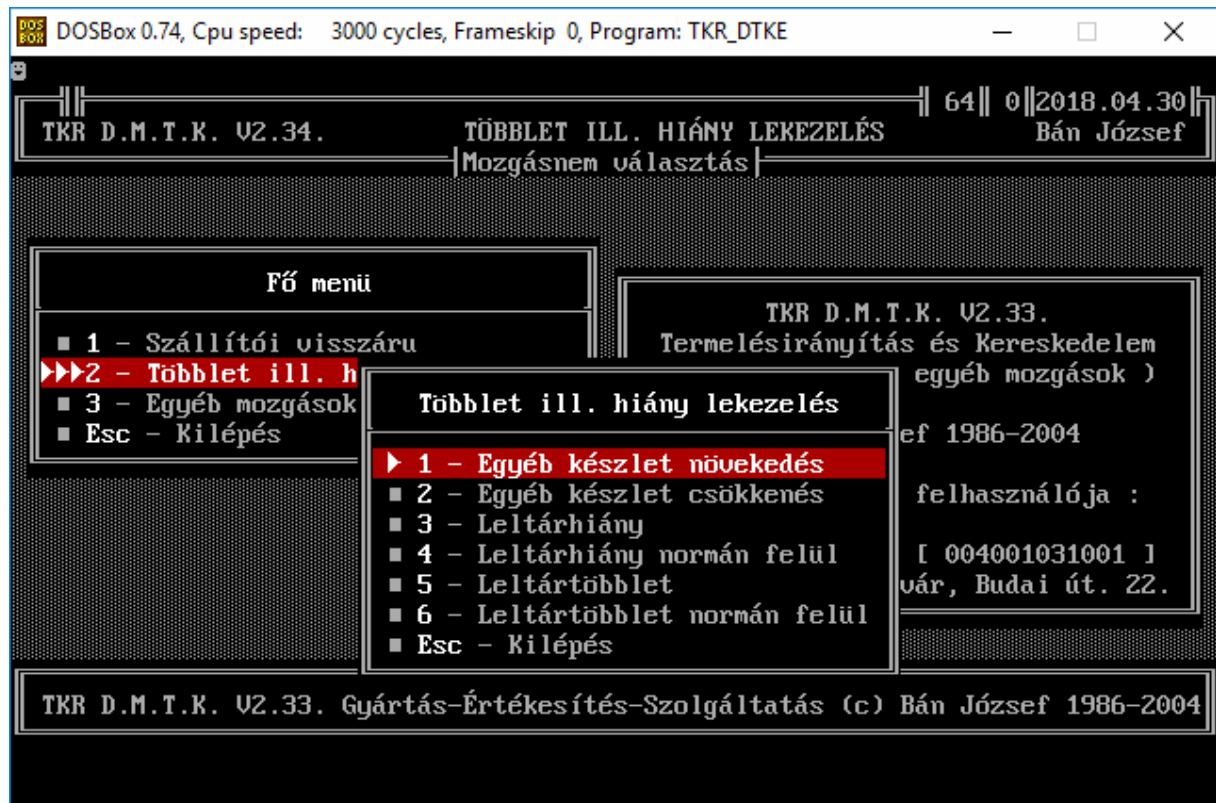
DOSBox 0.74, Cpu speed: 3000 cycles, Frameskip 0, Program: TKR_DTKE

64 0 2018.04.30
TKR D.M.T.K. V2.34. TÖBBLET ILL. HIÁNY LEKEZELÉS Bán József
Mozgásnem választás

Fő menü

■ 1 - Szállítói visszáru
▶▶▶2 - Többlet ill. h
■ 3 - Egyéb mozgások
■ Esc - Kilépés

TKR D.M.T.K. V2.33.
Termelésirányítás és Kereskedelem
egyéb mozgások )
ef 1986-2004
felhasználója :
[ 004001031001 ]
vár, Budai út. 22.

Többlet ill. hiány lekezelés

▶ 1 - Egyéb készlet növekedés
■ 2 - Egyéb készlet csökkenés
■ 3 - Leltárhiány
■ 4 - Leltárhiány normán felül
■ 5 - Leltártöbblet
■ 6 - Leltártöbblet normán felül
■ Esc - Kilépés

TKR D.M.T.K. V2.33. Gyártás-Értékesítés-Szolgáltatás (c) Bán József 1986-2004